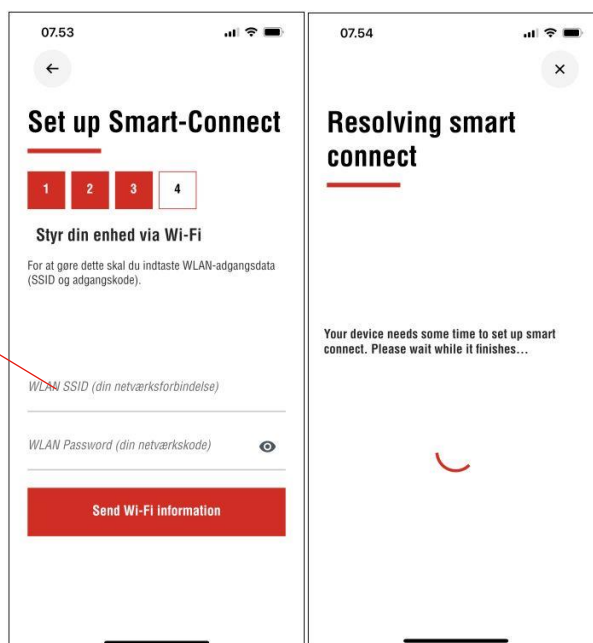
07.53

Set up Smart-Connect

1 2 3 4

Styr din enhed via Wi-Fi

For at gøre dette skal du indtaste WLAN-adgangsdata (SSID og adgangskode).

WLAN SSID (din netværksforbindelse)

WLAN Password (din netværkskode)

Send Wi-Fi information

07.54

Resolving smart connect

Your device needs some time to set up smart connect. Please wait while it finishes...